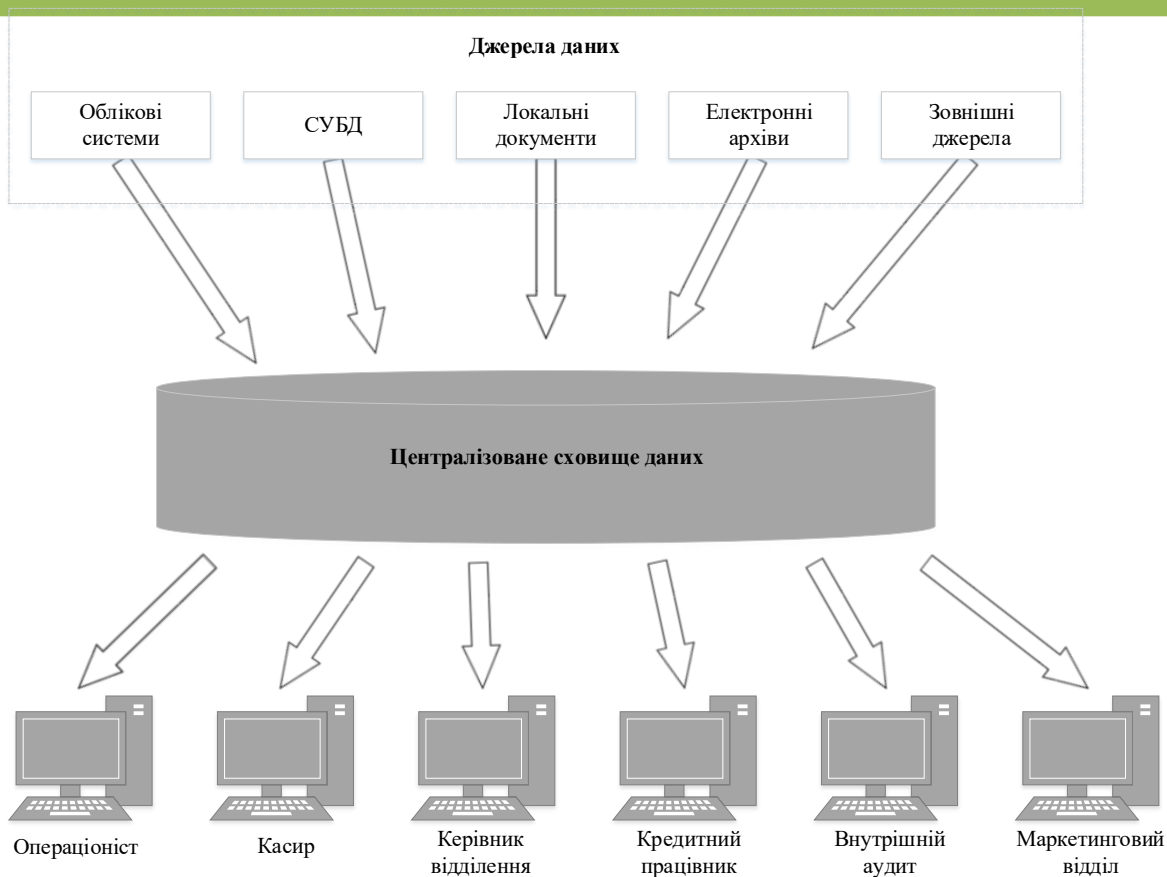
Джерела даних

Облікові системи

СУБД

Локальні документи

Електронні архіви

Зовнішні джерела

Централізоване сховище даних

Операціоніст

Касир

Керівник відділення

Кредитний працівник

Внутрішній аудит

Маркетинговий відділ